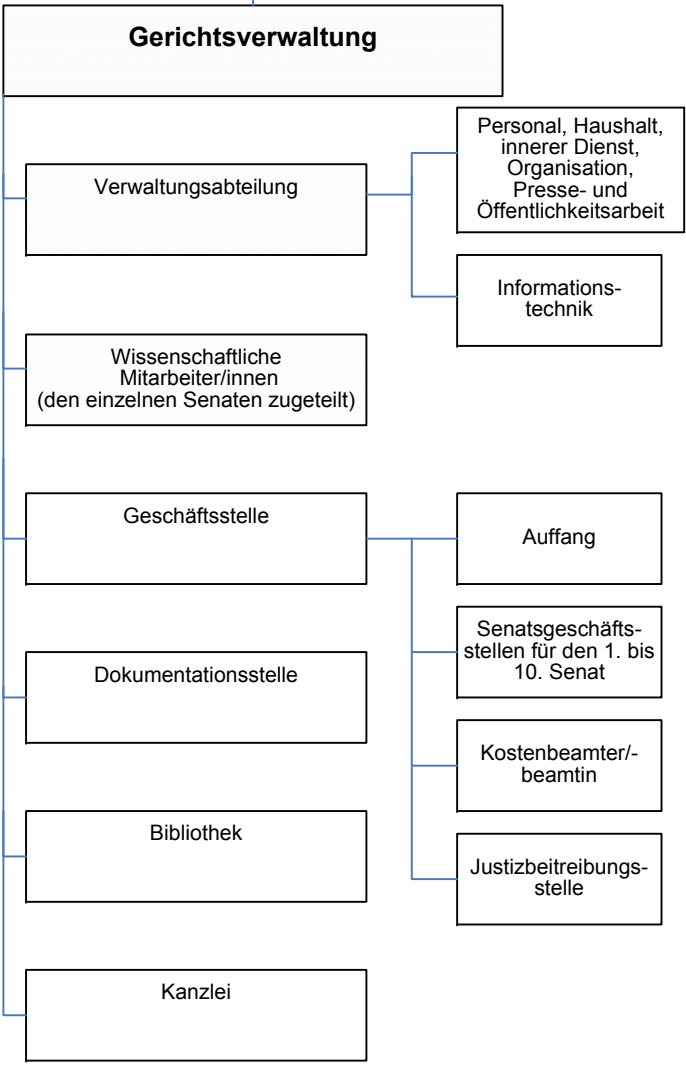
Gerichtsverwaltung

Verwaltungsabteilung

Personal, Haushalt, innerer Dienst, Organisation, Presse- und Öffentlichkeitsarbeit

Informationstechnik

Wissenschaftliche Mitarbeiter/innen (den einzelnen Senaten zugeteilt)

Geschäftsstelle

Auffang

Senatsgeschäftsstellen für den 1. bis 10. Senat

Kostenbeamter/-beamtin

Justizbeitreibungsstelle

Dokumentationsstelle

Bibliothek

Kanzlei